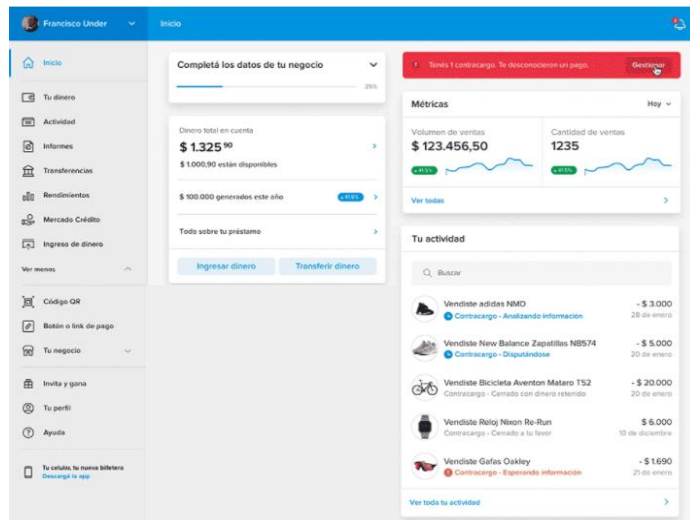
Francisco Under

Inicio

Inicio

Tu dinero

Actividad

Informes

Transferencias

Rendimientos

Mercado Crédito

Ingreso de dinero

Ver menos

Código QR

Botón o link de pago

Tu negocio

Invita y gana

Tu perfil

Ayuda

Tu celular, tu nueva billetera
Descargá la app

Completá los datos de tu negocio

25%

Dinero total en cuenta
$ 1.325 $^{90}$
$ 1.000,90 están disponibles

$ 100.000 generados este año

Todo sobre tu préstamo

Ingresar dinero

Transferir dinero

Tenés 1 contracargo. Te desconocieron un pago.

Gestionar

Métricas

Hoy

Volumen de ventas
$ 123.456,50

Cantidad de ventas
1235

Ver todas

Tu actividad

Buscar

Vendiste adidas NMD
Contracargo - Analizando información
- $ 3.000
28 de enero

Vendiste New Balance Zapatillas NB574
Contracargo - Disputándose
- $ 5.000
20 de enero

Vendiste Bicicleta Aventon Mataro T52
Contracargo - Cerrado con dinero retenido
- $ 20.000
20 de enero

Vendiste Reloj Nixon Re-Run
Contracargo - Cerrado a tu favor
$ 6.000
10 de diciembre

Vendiste Gafas Oakley
Contracargo - Esperando información
- $ 1.690
21 de enero

Ver toda tu actividad